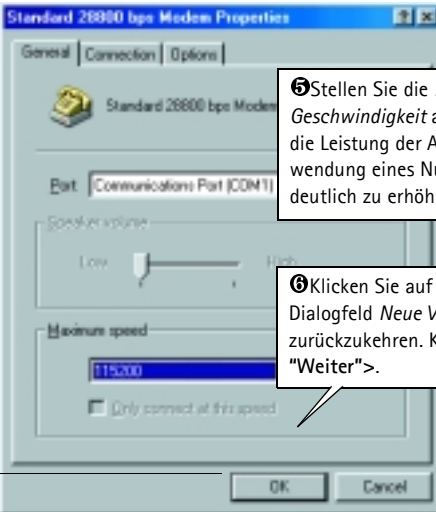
Standard 28800 bps Modem Properties

? ×

General | Connection | Options

Standard 28800 bps Modem

Port: Communications Port (COM1)

Speaker volume

Low

High

Maximum speed

115200

Only connect at this speed

OK

Cancel

❺Stellen Sie die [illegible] *Geschwindigkeit* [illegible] die Leistung der A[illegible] wendung eines N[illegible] deutlich zu erhöh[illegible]

❻Klicken Sie auf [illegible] Dialogfeld *Neue V*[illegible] zurückzukehren. K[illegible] **"Weiter"**>.